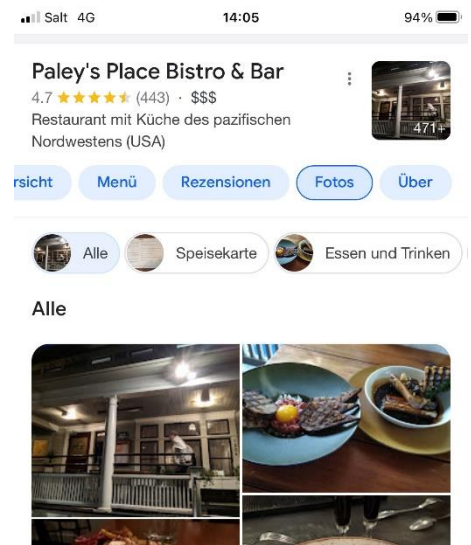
Salt 4G 14:05 94%

Paley's Place Bistro & Bar

4.7 ★★★★★ (443) · $$$

Restaurant mit Küche des pazifischen Nordwestens (USA)

471+

rsicht Menü Rezensionen Fotos Über

Alle Speisekarte Essen und Trinken

Alle